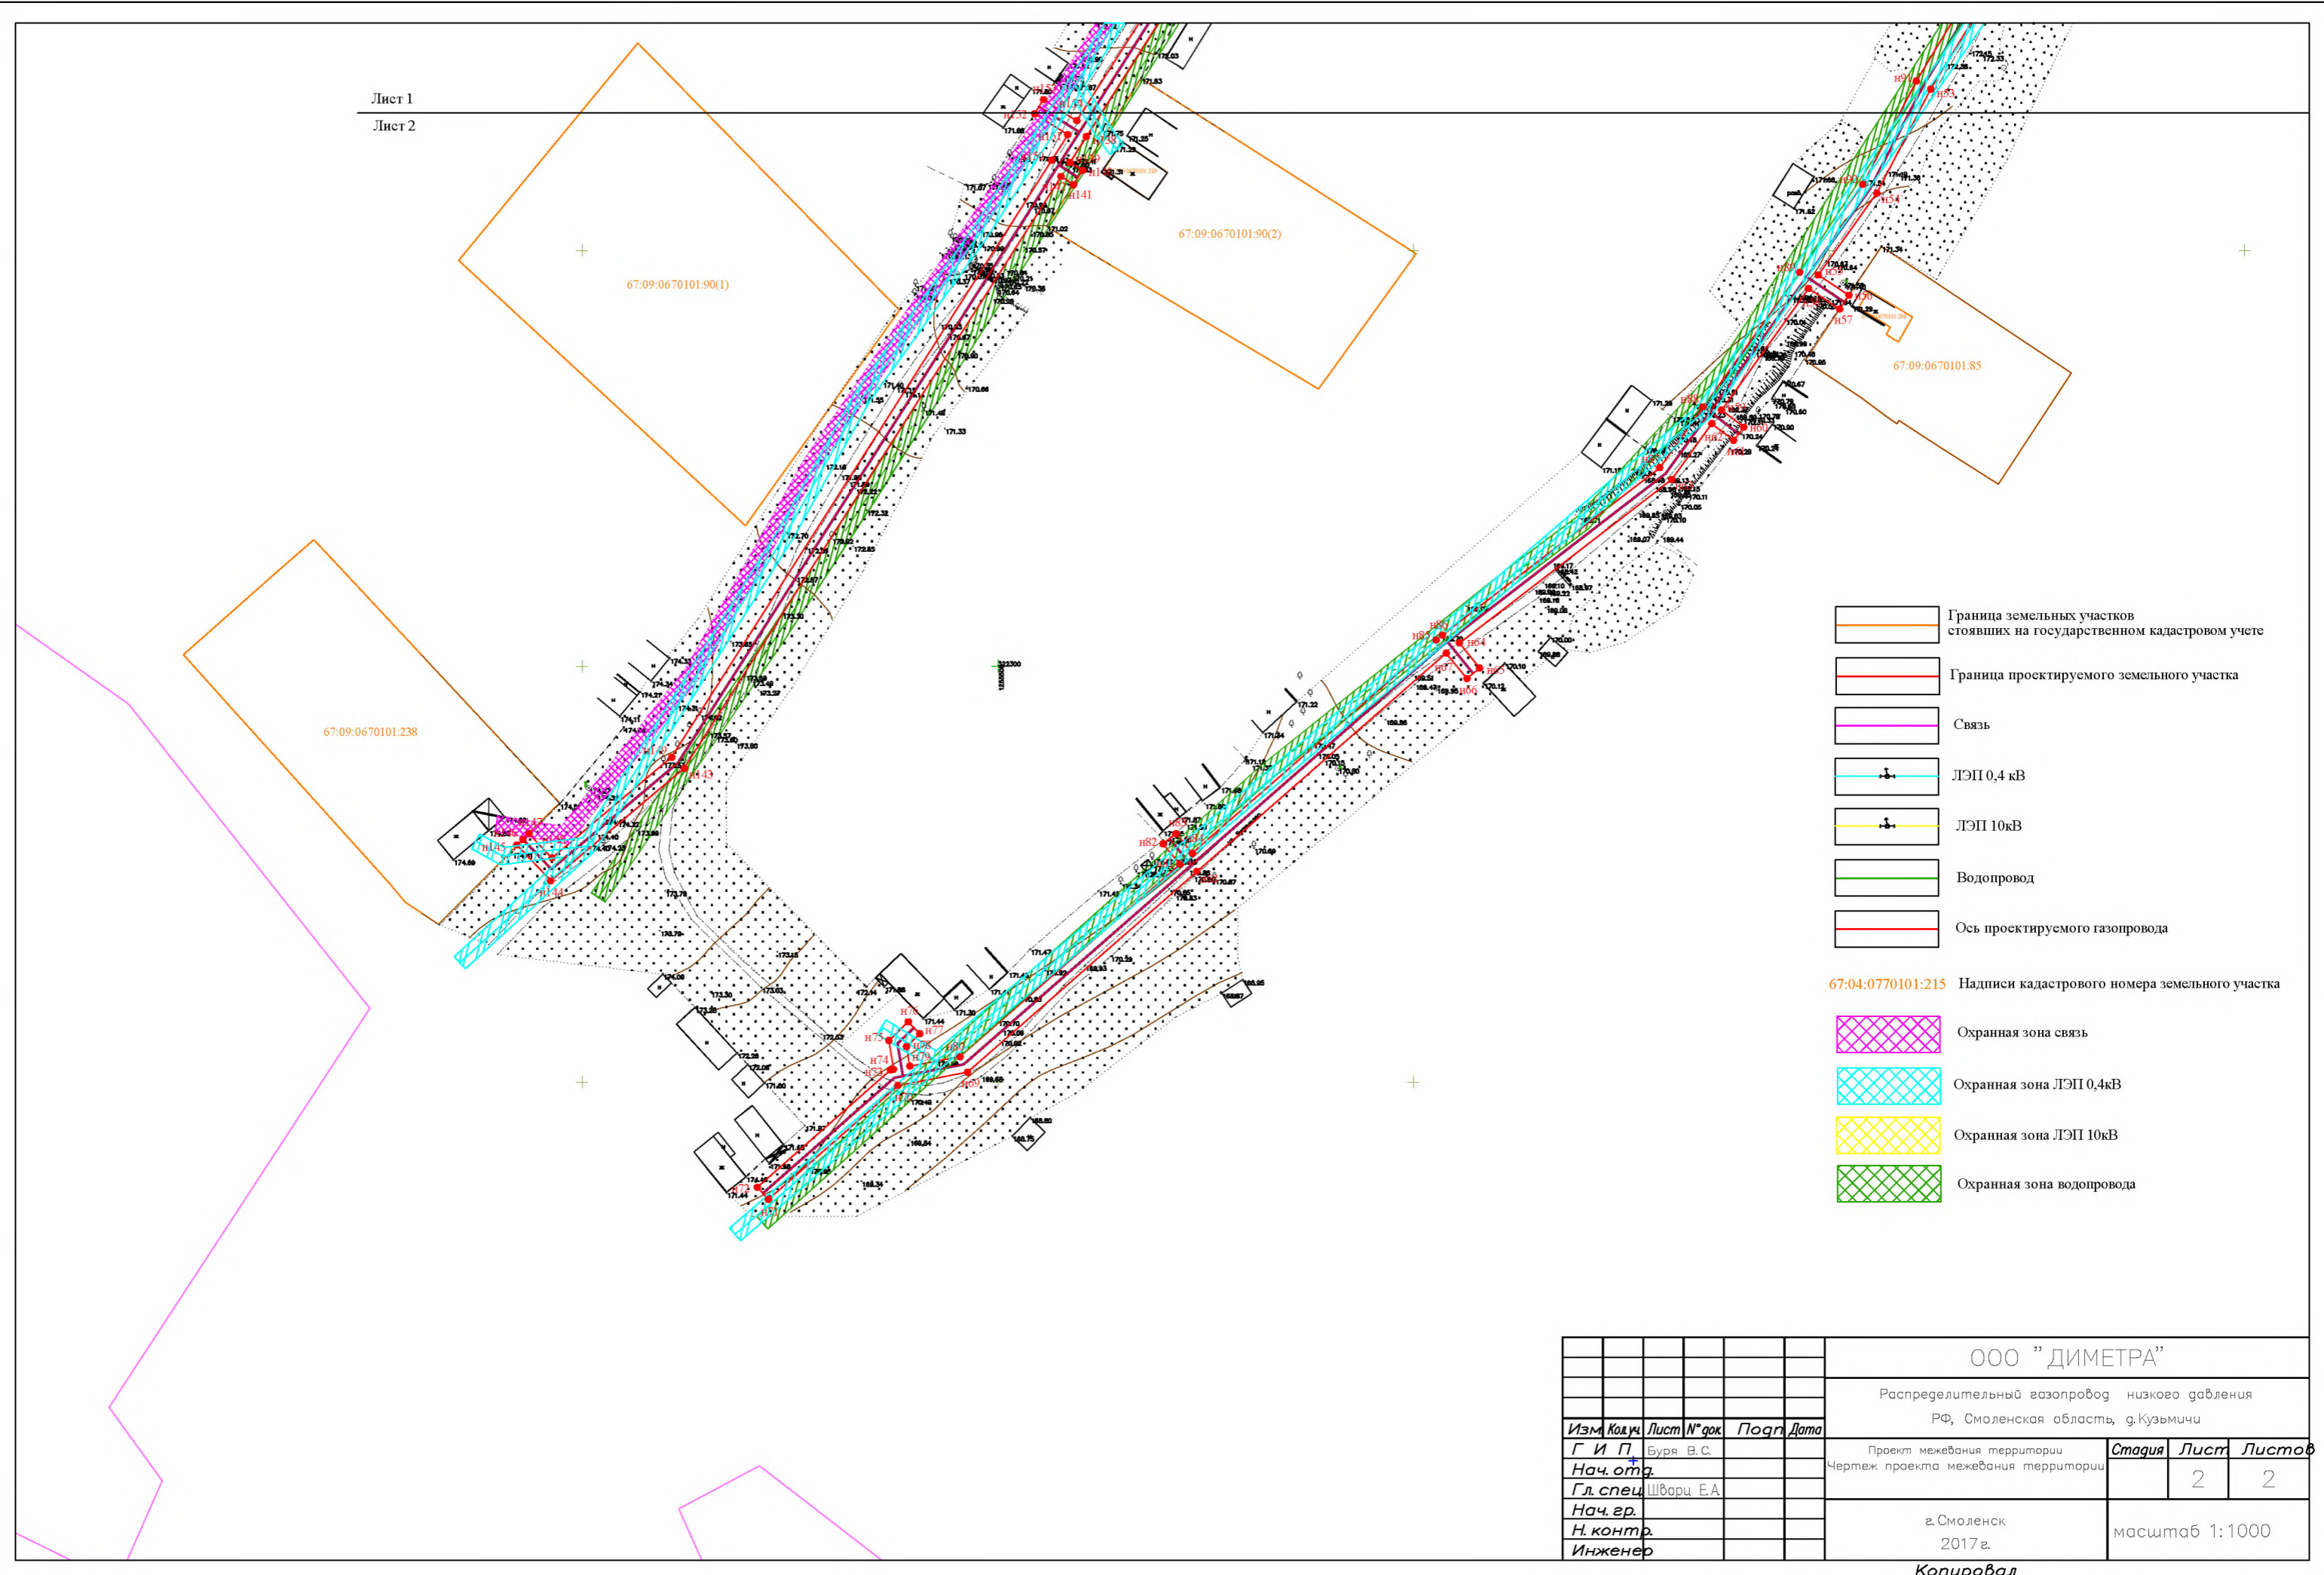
Лист 1
Лист 2

67:09:0670101:90(1)
67:09:0670101:90(2)
67:09:0670101:238
67:09:0670101:85

н141
н143
н145
н57
н60
н64
н66
н82
н73
н74
н75
н77

Граница земельных участков стоявших на государственном кадастровом учете
Граница проектируемого земельного участка
Связь
ЛЭП 0,4 кВ
ЛЭП 10кВ
Водопровод
Ось проектируемого газопровода
67:04:0770101:215 Надписи кадастрового номера земельного участка
Охранная зона связь
Охранная зона ЛЭП 0,4кВ
Охранная зона ЛЭП 10кВ
Охранная зона водопровода

| Изм | Кол.уч | Лист | N°док | Подп | Дата |
|---|---|---|---|---|---|
| Г И П | | Буря В.С. | | | |
| Нач. отд. | | | | | |
| Гл. спец | | Шварц Е.А. | | | |
| Нач. гр. | | | | | |
| Н. контр. | | | | | |
| Инженер | | | | | |

ООО "ДИМЕТРА"
Распределительный газопровод низкого давления
РФ, Смоленская область, д. Кузьмичи
Проект межевания территории
Чертеж проекта межевания территории

| Стадия | Лист | Листов |
|---|---|---|
| | 2 | 2 |

г. Смоленск
2017г.
масштаб 1:1000
Копировал